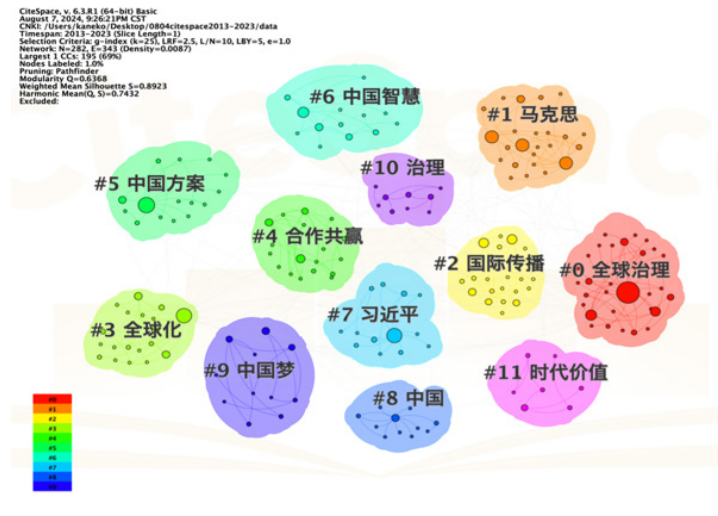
CiteSpace, v. 6.3.R1 (64-bit) Basic
August 7, 2024, 9:26:21PM CST
CNKI: /Users/kaneko/Desktop/0804citespace2013-2023/data
Timespan: 2013-2023 (Slice Length=1)
Selection Criteria: g-index (k=25), LRF=2.5, L/N=10, LBY=5, e=1.0
Network: N=282, E=343 (Density=0.0087)
Largest 1 CCs: 195 (69%)
Nodes Labeled: 1.0%
Pruning: Pathfinder
Modularity Q=0.6368
Weighted Mean Silhouette S=0.8923
Harmonic Mean(Q, S)=0.7432
Excluded:

#6 中国智慧

#1 马克思

#10 治理

#5 中国方案

#4 合作共赢

#2 国际传播

#0 全球治理

#7 习近平

#3 全球化

#9 中国梦

#11 时代价值

#8 中国

#0
#1
#2
#3
#4
#5
#6
#7
#8
#9